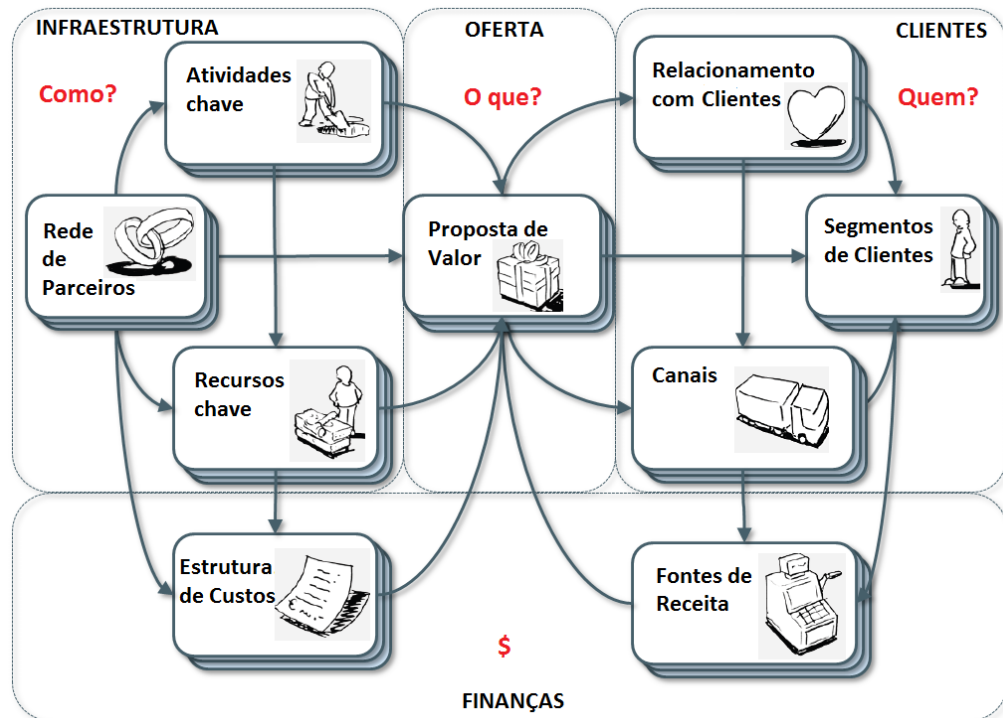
INFRAESTRUTURA

OFERTA

CLIENTES

Como?

O que?

Quem?

Atividades chave

Relacionamento com Clientes

Rede de Parceiros

Proposta de Valor

Segmentos de Clientes

Recursos chave

Canais

Estrutura de Custos

Fontes de Receita

$

FINANÇAS